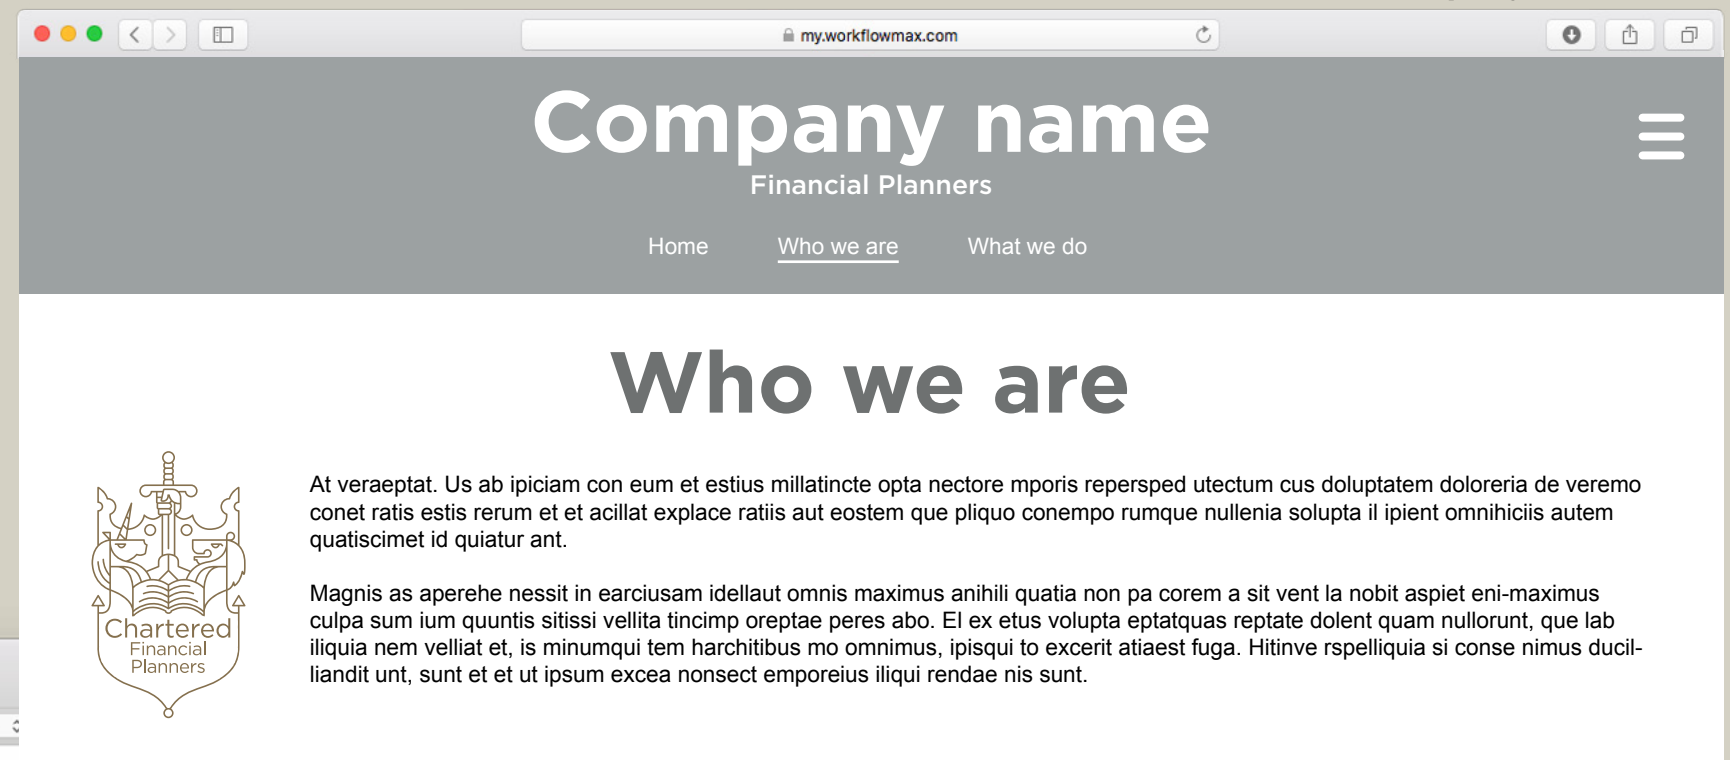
my.workflowmax.com

Company name
Financial Planners

Home Who we are What we do

Who we are

Chartered Financial Planners

At veraeptat. Us ab ipiciam con eum et estius millatincte opta nectore mporis repersped utectum cus doluptatem doloreria de veremo conet ratis estis rerum et et acillat explace ratiis aut eostem que pliquo conempo rumque nullenia solupta il ipient omnihiciis autem quatiscimet id quiatur ant.

Magnis as aperehe nessit in earciusam idellaut omnis maximus anihili quatia non pa corem a sit vent la nobit aspiet eni-maximus culpa sum ium quuntis sitissi vellita tincimp oreptae peres abo. El ex etus volupta eptatquas reptate dolent quam nullorunt, que lab iliquia nem velliat et, is minumqui tem harchitibus mo omnimus, ipisqui to excerit atiaest fuga. Hitinve rspelliquia si conse nimus duciliandit unt, sunt et et ut ipsum excea nonsect emporeius iliqui rendae nis sunt.